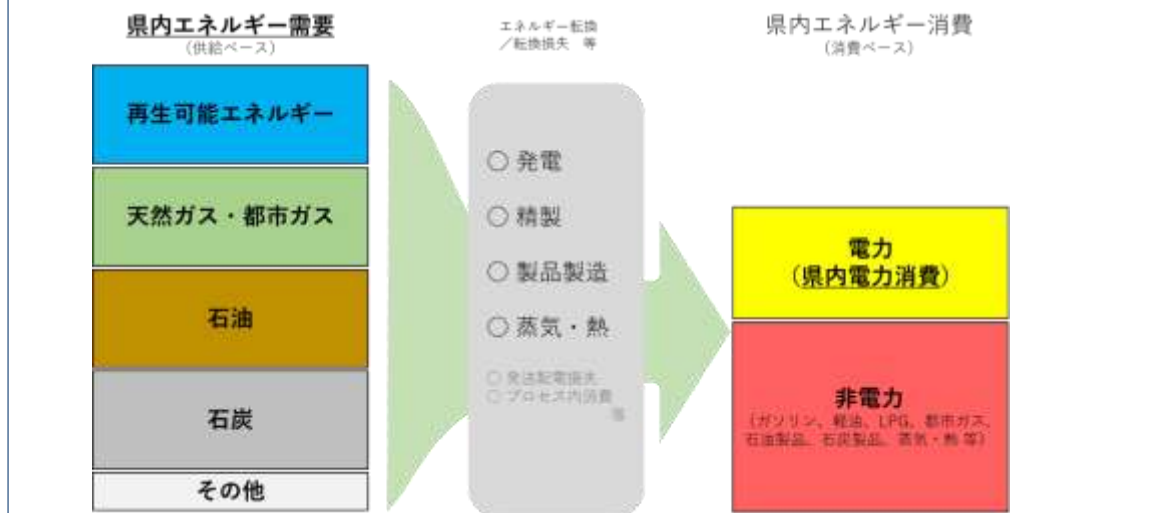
県内エネルギー需要
(供給ベース)

再生可能エネルギー

天然ガス・都市ガス

石油

石炭

その他

エネルギー転換
／転換損失 等

○ 発電
○ 精製
○ 製品製造
○ 蒸気・熱
○ 発送配電損失
○ プロセス内消費
等

県内エネルギー消費
(消費ベース)

電力
(県内電力消費)

非電力
(ガソリン、軽油、LPG、都市ガス、石油製品、石炭製品、蒸気・熱 等)